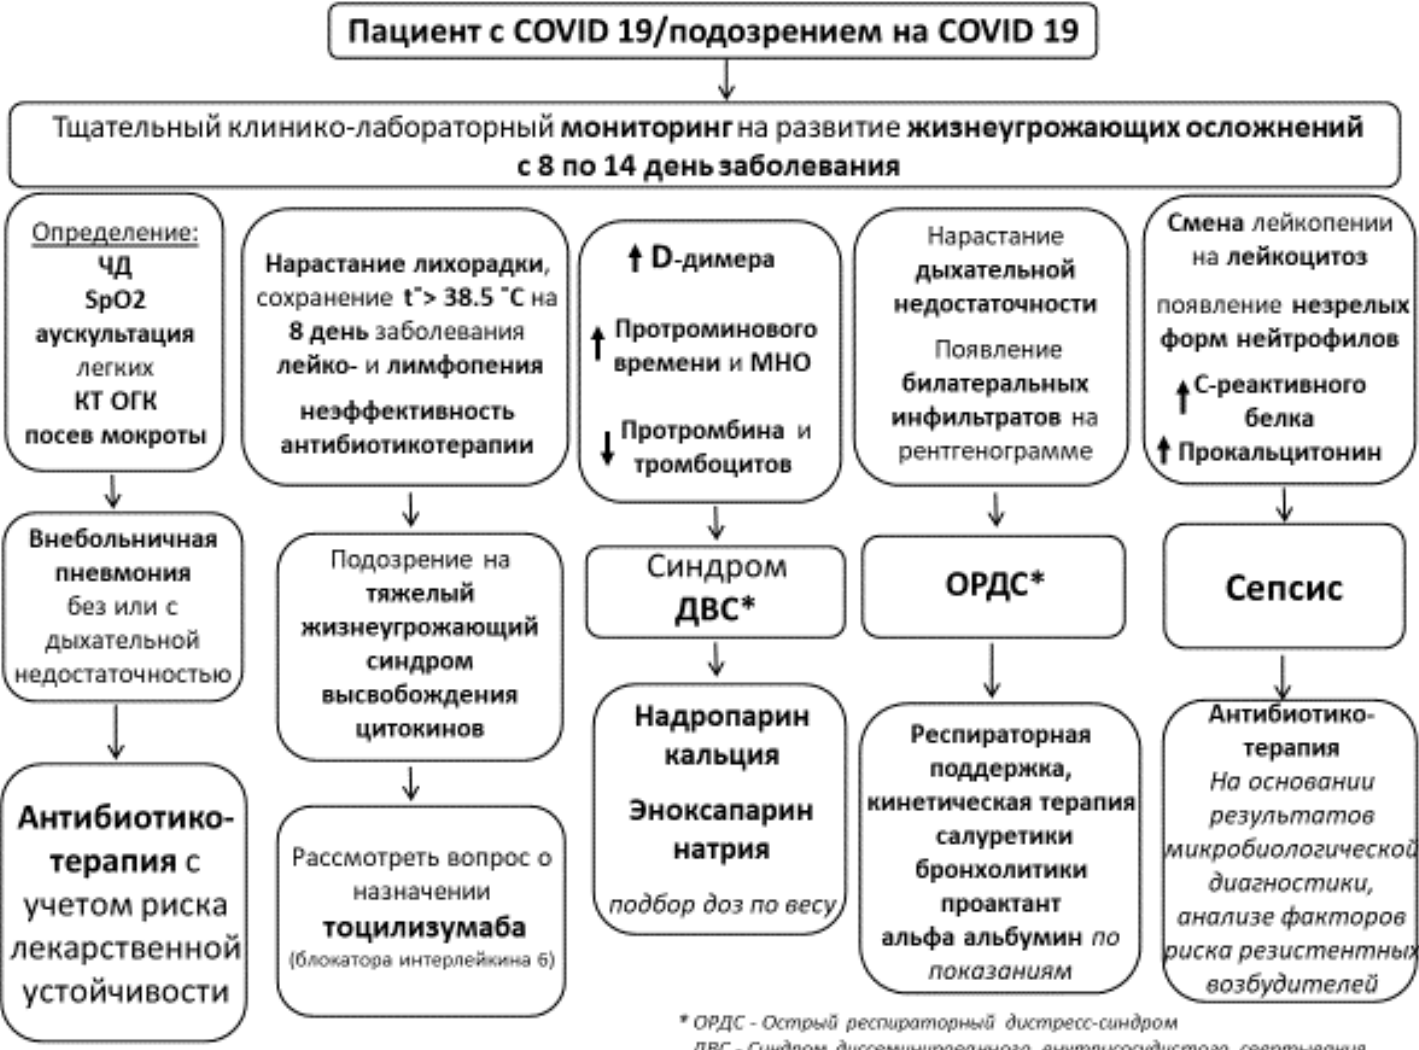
Пациент с COVID 19/подозрением на COVID 19

Тщательный клинико-лабораторный мониторинг на развитие жизнеугрожающих осложнений с 8 по 14 день заболевания

Определение:
ЧД
SpO2
аускультация легких
КТ ОГК
посев мокроты

Внебольничная пневмония без или с дыхательной недостаточностью

Антибиотико-терапия с учетом риска лекарственной устойчивости

Нарастание лихорадки, сохранение t°> 38.5 °C на 8 день заболевания
лейко- и лимфопения
неэффективность антибиотикотерапии

Подозрение на тяжелый жизнеугрожающий синдром высвобождения цитокинов

Рассмотреть вопрос о назначении тоцилизумаба (блокатора интерлейкина 6)

↑ D-димера
↑ Протроминового времени и МНО
↓ Протромбина и тромбоцитов

Синдром ДВС*

Надропарин кальция
Эноксапарин натрия
подбор доз по весу

Нарастание дыхательной недостаточности
Появление билатеральных инфильтратов на рентгенограмме

ОРДС*

Респираторная поддержка, кинетическая терапия
салуретики
бронхолитики
проактант
альфа альбумин по показаниям

Смена лейкопении на лейкоцитоз
появление незрелых форм нейтрофилов
↑ С-реактивного белка
↑ Прокальцитонин

Сепсис

Антибиотико-терапия
На основании результатов микробиологической диагностики, анализе факторов риска резистентных возбудителей

* ОРДС - Острый респираторный дистресс-синдром
ДВС - Синдром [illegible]